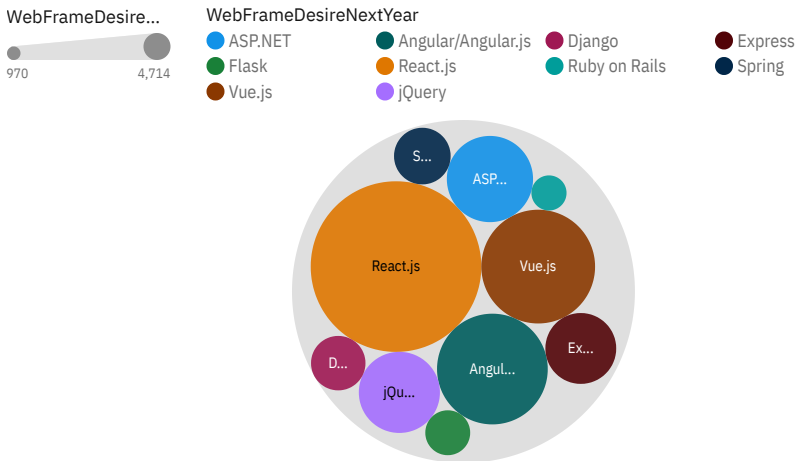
WebFrameDesire...

970 4,714

WebFrameDesireNextYear

ASP.NET
Angular/Angular.js
Django
Express
Flask
React.js
Ruby on Rails
Spring
Vue.js
jQuery

S...
ASP...
React.js
Vue.js
Ex...
D...
Angul...
jQu...